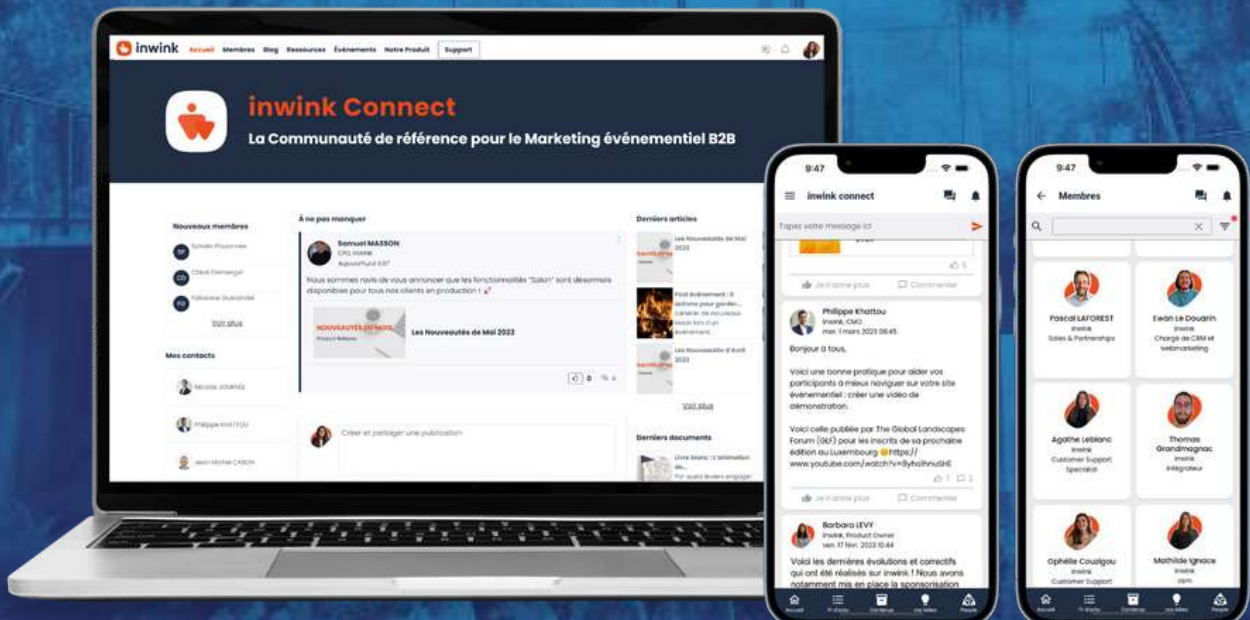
inwink Accueil Membres Blog Ressources Événements Notre Produit Support

inwink Connect

La Communauté de référence pour le Marketing événementiel B2B

Nouveaux membres

Sylvain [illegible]

Claude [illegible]

Fabienne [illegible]

Voir plus

Mes contacts

Nicolas JOURNEE

Philippe KHATTOU

Jean Michel CABON

À ne pas manquer

Samuel MASSON
CPO, INWINK

Nous sommes ravis de vous annoncer que les fonctionnalités "Salon" sont désormais disponibles pour tous nos clients en production !

NOUVEAUTÉS DU MOIS

Les Nouveautés de Mai 2023

Créer et partager une publication

Derniers articles

Les Nouveautés de Mai 2023

Post événement : 6 actions pour garder...

Les Nouveautés d'Avril 2023

Voir plus

Derniers documents

Livre blanc : L'animation de...

9:47

inwink connect

Tapez votre message ici

J'en aime plus

Commenter

Philippe Khattou
inwink, CMO
mer. 1 mars 2023 08:45

Bonjour à tous,

Voici une bonne pratique pour aider vos participants à mieux naviguer sur votre site événementiel : créer une vidéo de démonstration.

Voici celle publiée par The Global Landscapes Forum (GLF) pour les inscrits de sa prochaine édition au Luxembourg https://www.youtube.com/watch?v=8yhoihnuShE

J'en aime plus

Commenter

Barbara LEVY
inwink, Product Owner
ven. 17 févr. 2023 10:44

Voici les dernières évolutions et correctifs qui ont été réalisés sur inwink ! Nous avons notamment mis en place la sponsorisation

Accueil

9:47

Membres

Pascal LAFOREST
inwink
Sales & Partnerships

Ewan Le Douarin
inwink
Chargé de CRM et webmarketing

Agathe Leblanc
inwink
Customer Support Specialist

Thomas Grandmagnac
inwink
Intégrateur

Ophélie Couzigou
inwink
Customer Support

Mathilde Ignace
inwink
dam

Accueil